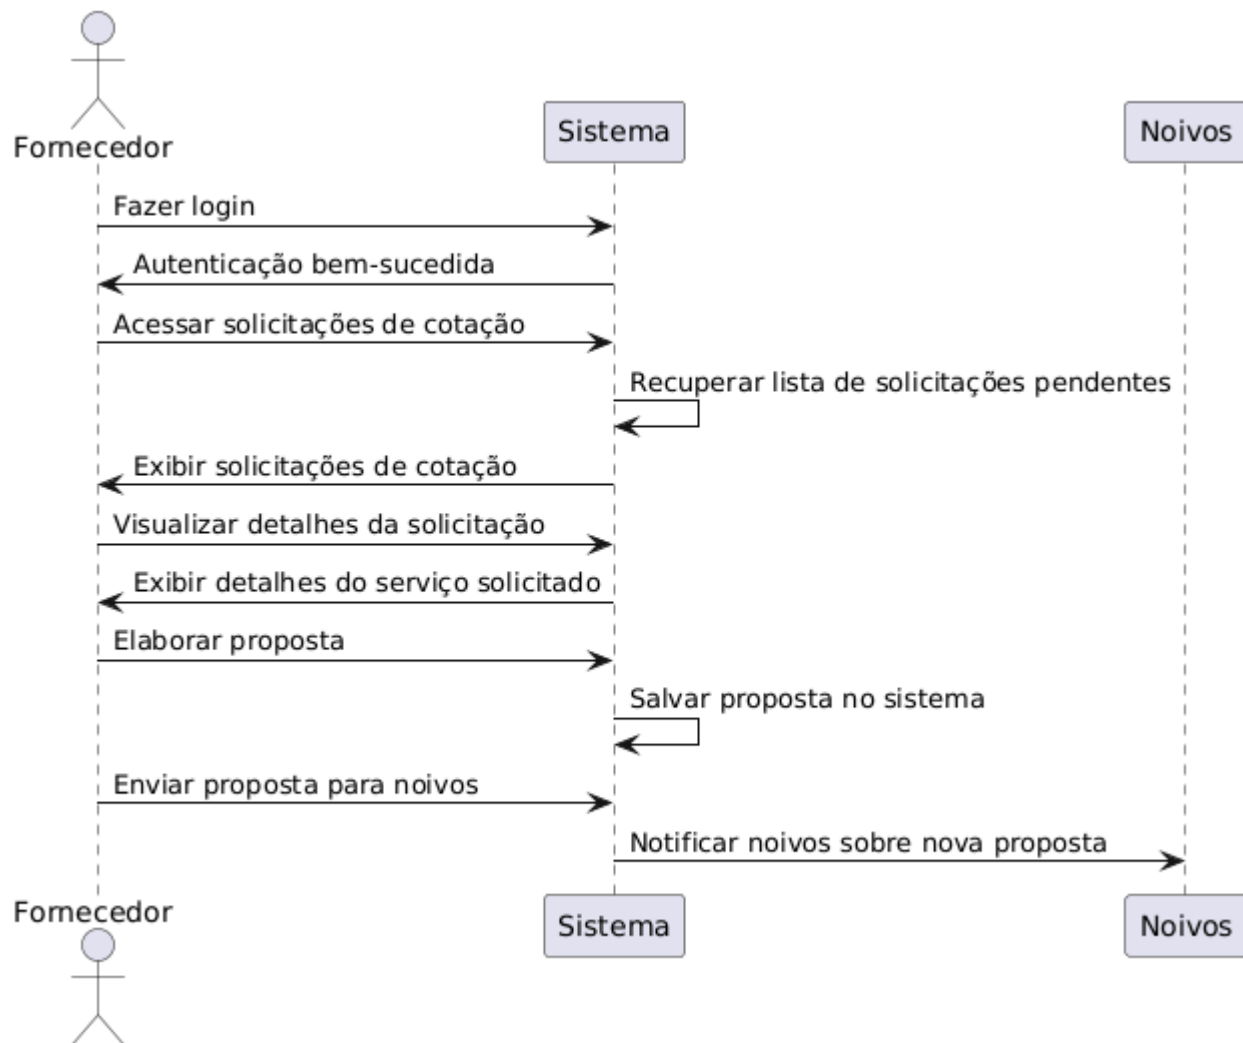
Fornecedor

Sistema

Noivos

Fazer login

Autenticação bem-sucedida

Acessar solicitações de cotação

Recuperar lista de solicitações pendentes

Exibir solicitações de cotação

Visualizar detalhes da solicitação

Exibir detalhes do serviço solicitado

Elaborar proposta

Salvar proposta no sistema

Enviar proposta para noivos

Notificar noivos sobre nova proposta

Fornecedor

Sistema

Noivos